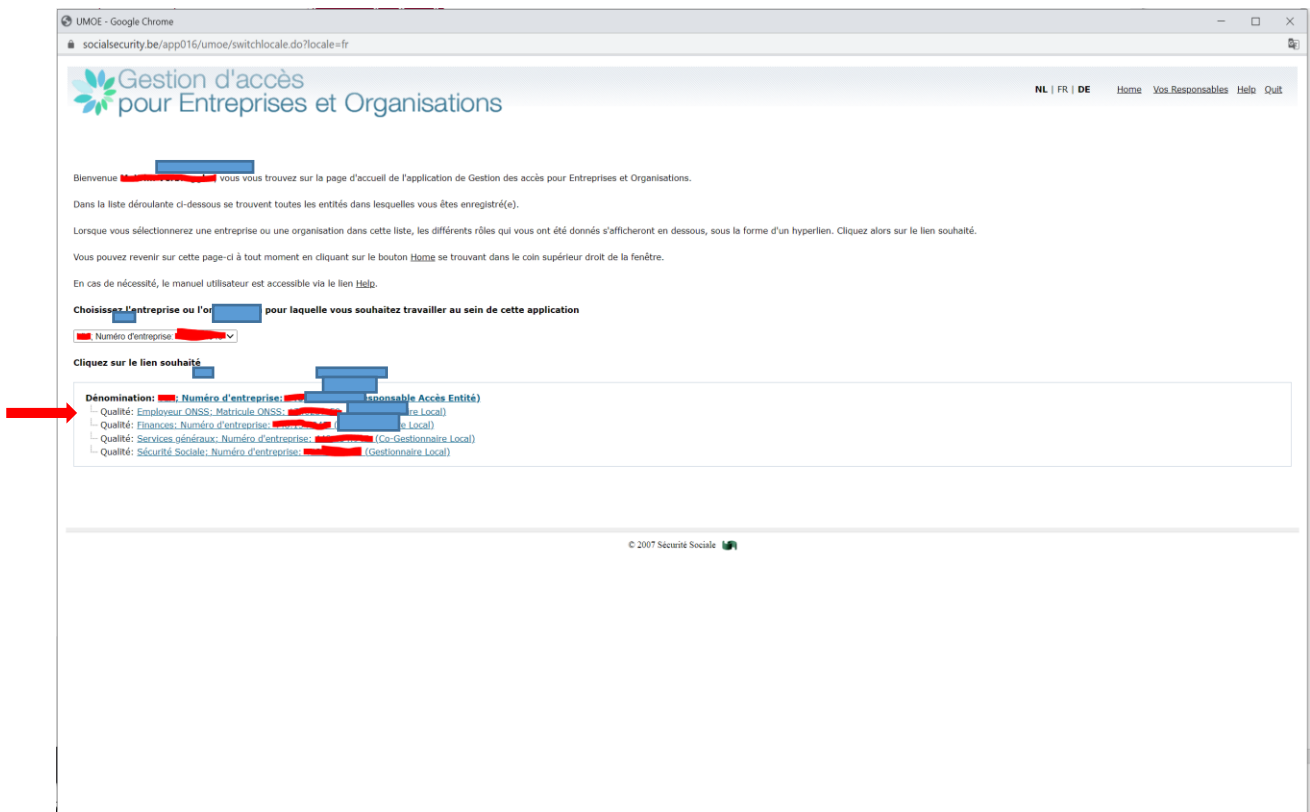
UMOE - Google Chrome

socialsecurity.be/app016/umoe/switchlocale.do?locale=fr

Gestion d'accès pour Entreprises et Organisations

NL | FR | DE

Home Vos Responsables Help Quit

Bienvenue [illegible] vous vous trouvez sur la page d'accueil de l'application de Gestion des accès pour Entreprises et Organisations.

Dans la liste déroulante ci-dessous se trouvent toutes les entités dans lesquelles vous êtes enregistré(e).

Lorsque vous sélectionnerez une entreprise ou une organisation dans cette liste, les différents rôles qui vous ont été donnés s'afficheront en dessous, sous la forme d'un hyperlien. Cliquez alors sur le lien souhaité.

Vous pouvez revenir sur cette page-ci à tout moment en cliquant sur le bouton Home se trouvant dans le coin supérieur droit de la fenêtre.

En cas de nécessité, le manuel utilisateur est accessible via le lien Help.

Choisissez l'entreprise ou l'or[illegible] pour laquelle vous souhaitez travailler au sein de cette application

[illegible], Numéro d'entreprise: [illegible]

Cliquez sur le lien souhaité

Dénomination: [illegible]; Numéro d'entreprise: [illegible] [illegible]sponsable Accès Entité)
Qualité: Employeur ONSS; Matricule ONSS: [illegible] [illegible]re Local)
Qualité: Finances; Numéro d'entreprise: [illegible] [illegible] Local)
Qualité: Services généraux; Numéro d'entreprise: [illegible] (Co-Gestionnaire Local)
Qualité: Sécurité Sociale; Numéro d'entreprise: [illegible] (Gestionnaire Local)

© 2007 Sécurité Sociale